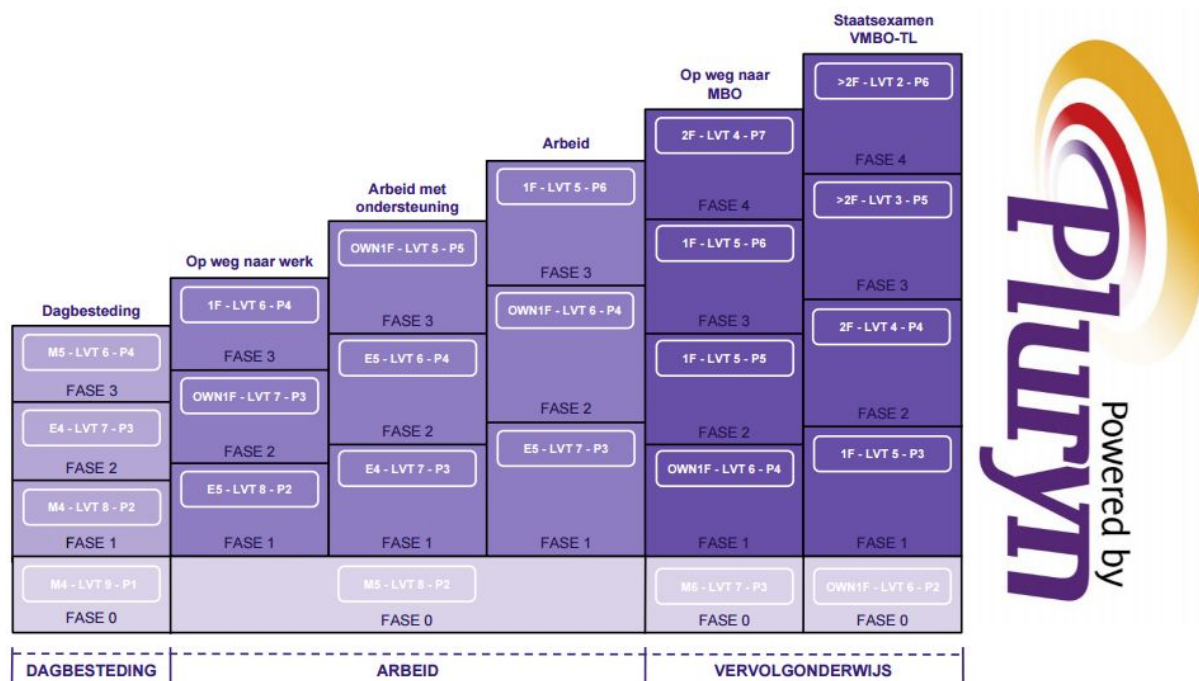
Dagbesteding

M5 - LVT 6 - P4
FASE 3
E4 - LVT 7 - P3
FASE 2
M4 - LVT 8 - P2
FASE 1
M4 - LVT 9 - P1
FASE 0

Op weg naar werk

1F - LVT 6 - P4
FASE 3
OWN1F - LVT 7 - P3
FASE 2
E5 - LVT 8 - P2
FASE 1

Arbeid met ondersteuning

OWN1F - LVT 5 - P5
FASE 3
E5 - LVT 6 - P4
FASE 2
E4 - LVT 7 - P3
FASE 1
M5 - LVT 8 - P2
FASE 0

Arbeid

1F - LVT 5 - P6
FASE 3
OWN1F - LVT 6 - P4
FASE 2
E5 - LVT 7 - P3
FASE 1

Op weg naar MBO

2F - LVT 4 - P7
FASE 4
1F - LVT 5 - P6
FASE 3
1F - LVT 5 - P5
FASE 2
OWN1F - LVT 6 - P4
FASE 1
M6 - LVT 7 - P3
FASE 0

Staatsexamen VMBO-TL

>2F - LVT 2 - P6
FASE 4
>2F - LVT 3 - P5
FASE 3
2F - LVT 4 - P4
FASE 2
1F - LVT 5 - P3
FASE 1
OWN1F - LVT 6 - P2
FASE 0

DAGBESTEDING
ARBEID
VERVOLGONDERWIJS

Pluryn
Powered by